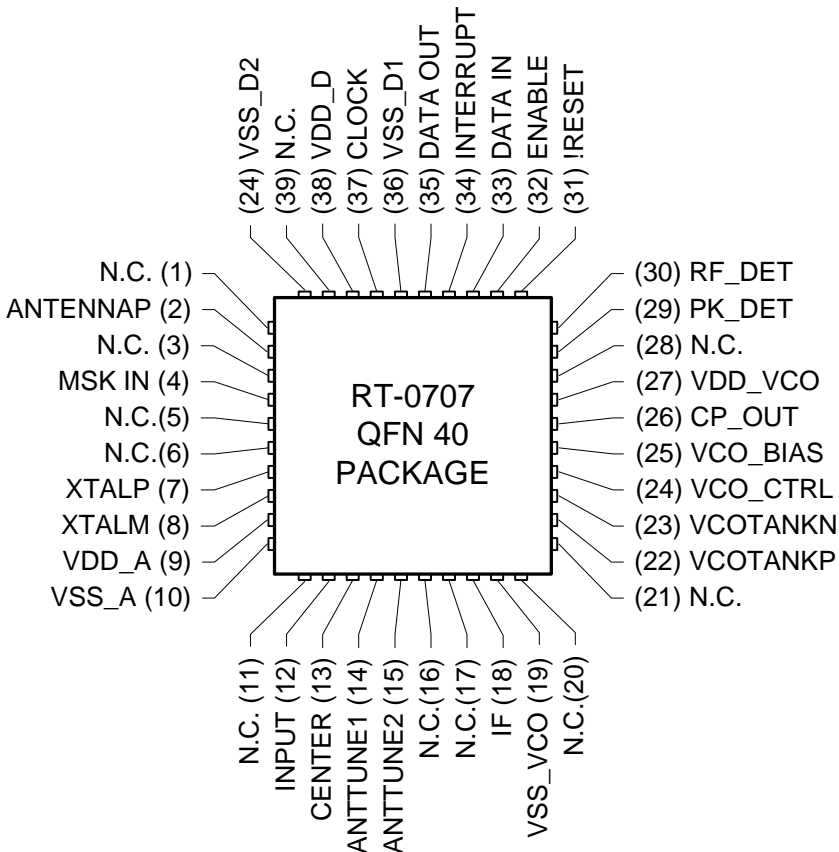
(24) VSS_D2
(39) N.C.
(38) VDD_D
(37) CLOCK
(36) VSS_D1
(35) DATA OUT
(34) INTERRUPT
(33) DATA IN
(32) ENABLE
(31) !RESET

N.C. (1)
ANTENNAP (2)
N.C. (3)
MSK IN (4)
N.C.(5)
N.C.(6)
XTALP (7)
XTALM (8)
VDD_A (9)
VSS_A (10)

RT-0707
QFN 40
PACKAGE

(30) RF_DET
(29) PK_DET
(28) N.C.
(27) VDD_VCO
(26) CP_OUT
(25) VCO_BIAS
(24) VCO_CTRL
(23) VCOTANKN
(22) VCOTANKP
(21) N.C.

N.C. (11)
INPUT (12)
CENTER (13)
ANTTUNE1 (14)
ANTTUNE2 (15)
N.C.(16)
N.C.(17)
IF (18)
VSS_VCO (19)
N.C.(20)